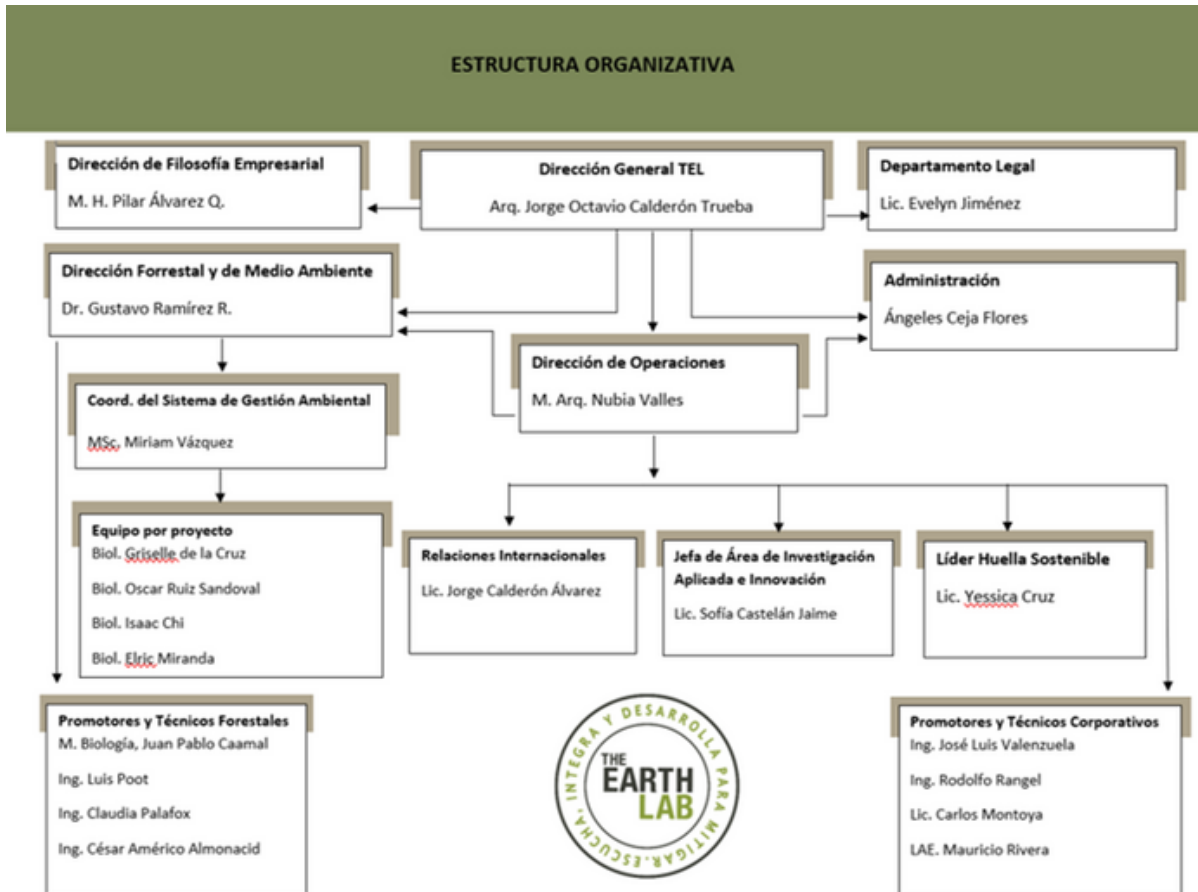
ESTRUCTURA ORGANIZATIVA

Dirección de Filosofía Empresarial
M. H. Pilar Álvarez Q.

Dirección General TEL
Arq. Jorge Octavio Calderón Trueba

Departamento Legal
Lic. Evelyn Jiménez

Dirección Forrestal y de Medio Ambiente
Dr. Gustavo Ramírez R.

Administración
Ángeles Ceja Flores

Dirección de Operaciones
M. Arq. Nubia Valles

Coord. del Sistema de Gestión Ambiental
MSc. Miriam Vázquez

Equipo por proyecto
Biol. Griselle de la Cruz
Biol. Oscar Ruiz Sandoval
Biol. Isaac Chi
Biol. Elric Miranda

Relaciones Internacionales
Lic. Jorge Calderón Álvarez

Jefa de Área de Investigación Aplicada e Innovación
Lic. Sofía Castelán Jaime

Líder Huella Sostenible
Lic. Yessica Cruz

Promotores y Técnicos Forestales
M. Biología, Juan Pablo Caamal
Ing. Luis Poot
Ing. Claudia Palafox
Ing. César Américo Almonacid

INTEGRA Y DESARROLLA PARA MITIGAR. ESCUCHA.
THE EARTH LAB

Promotores y Técnicos Corporativos
Ing. José Luis Valenzuela
Ing. Rodolfo Rangel
Lic. Carlos Montoya
LAE. Mauricio Rivera